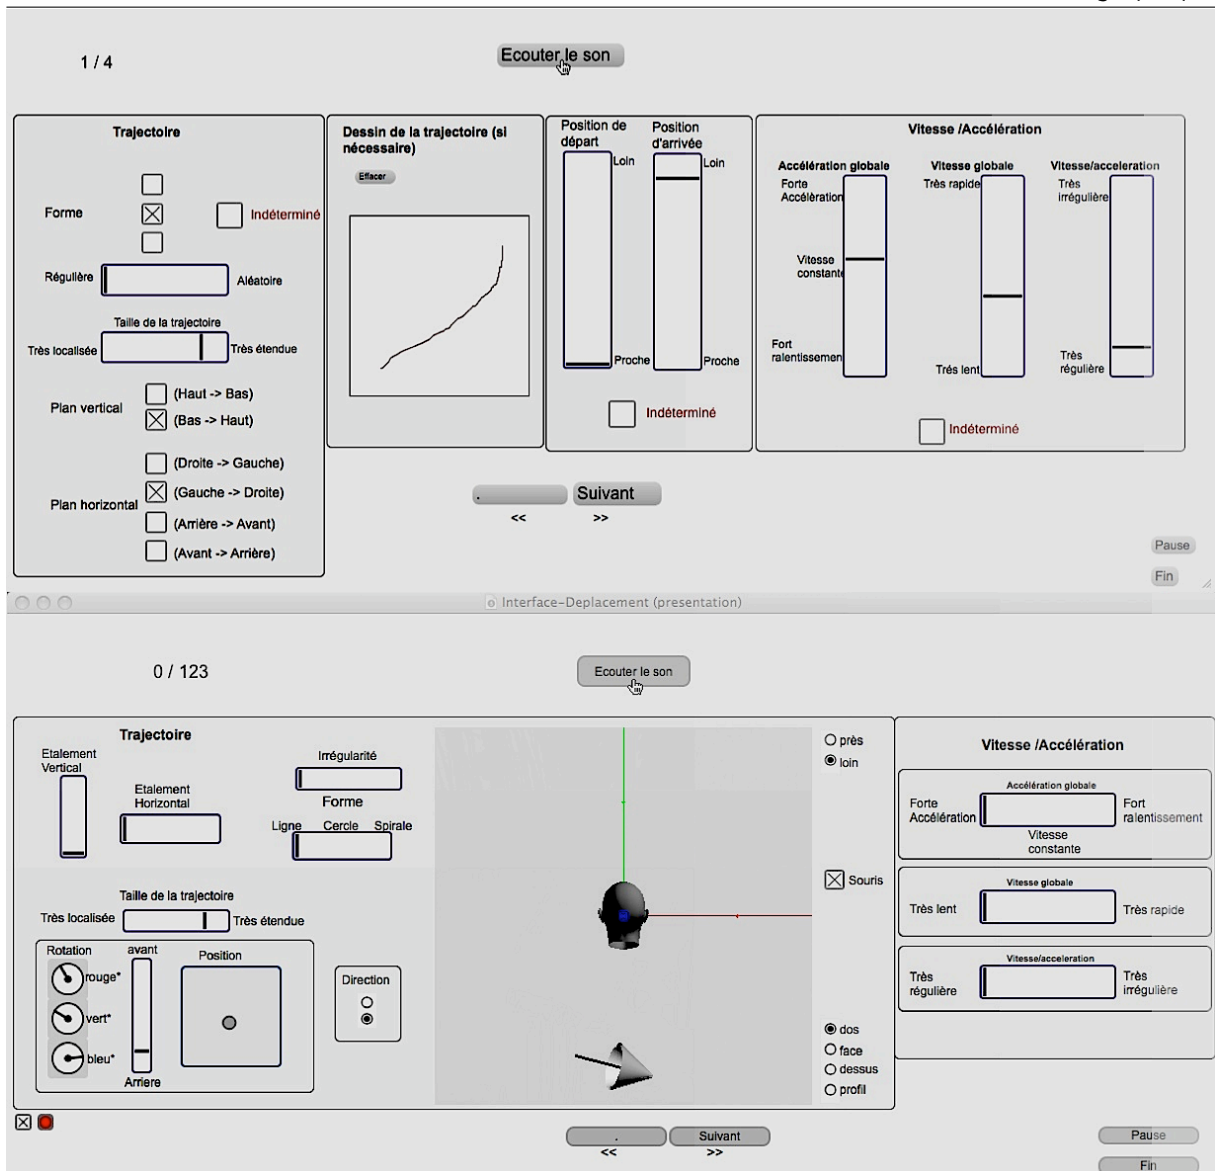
1 / 4

Ecouter le son

Trajectoire

Forme

Indéterminé

Régulière

Aléatoire

Taille de la trajectoire

Très localisée

Très étendue

Plan vertical

(Haut -> Bas)

(Bas -> Haut)

Plan horizontal

(Droite -> Gauche)

(Gauche -> Droite)

(Arrière -> Avant)

(Avant -> Arrière)

Dessin de la trajectoire (si nécessaire)

Effacer

Position de départ

Loin

Proche

Position d'arrivée

Loin

Proche

Indéterminé

Vitesse /Accélération

Accélération globale

Forte Accélération

Vitesse constante

Fort ralentissemen

Vitesse globale

Très rapide

Très lent

Vitesse/acceleration

Très irrégulière

Très régulière

Indéterminé

.

Suivant

<<

>>

Pause

Fin

Interface-Deplacement (presentation)

0 / 123

Ecouter le son

Trajectoire

Etalement Vertical

Etalement Horizontal

Irrégularité

Forme

Ligne

Cercle

Spirale

Taille de la trajectoire

Très localisée

Très étendue

Rotation

rouge*

vert*

bleu*

avant

Arriere

Position

Direction

près

loin

Souris

dos

face

dessus

profil

Vitesse /Accélération

Accélération globale

Forte Accélération

Fort ralentissement

Vitesse constante

Vitesse globale

Très lent

Très rapide

Vitesse/acceleration

Très régulière

Très irrégulière

.

Suivant

<<

>>

Pause

Fin